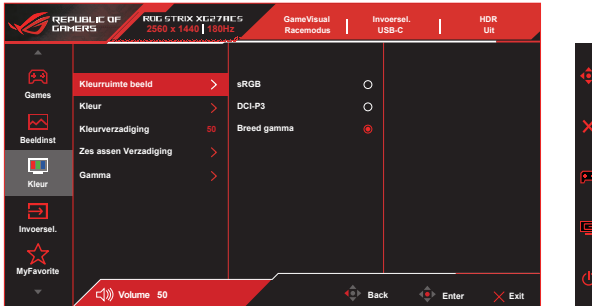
REPUBLIC OF GAMERS
ROG STRIX XG27ACS
2560 x 1440 | 180Hz
GameVisual
Racemodus
Invoersel.
USB-C
HDR
Uit

Games
Beeldinst
Kleur
Invoersel.
MyFavorite

Kleurruimte beeld
Kleur
Kleurverzadiging 50
Zes assen Verzadiging
Gamma

sRGB
DCI-P3
Breed gamma

Volume 50
Back
Enter
Exit